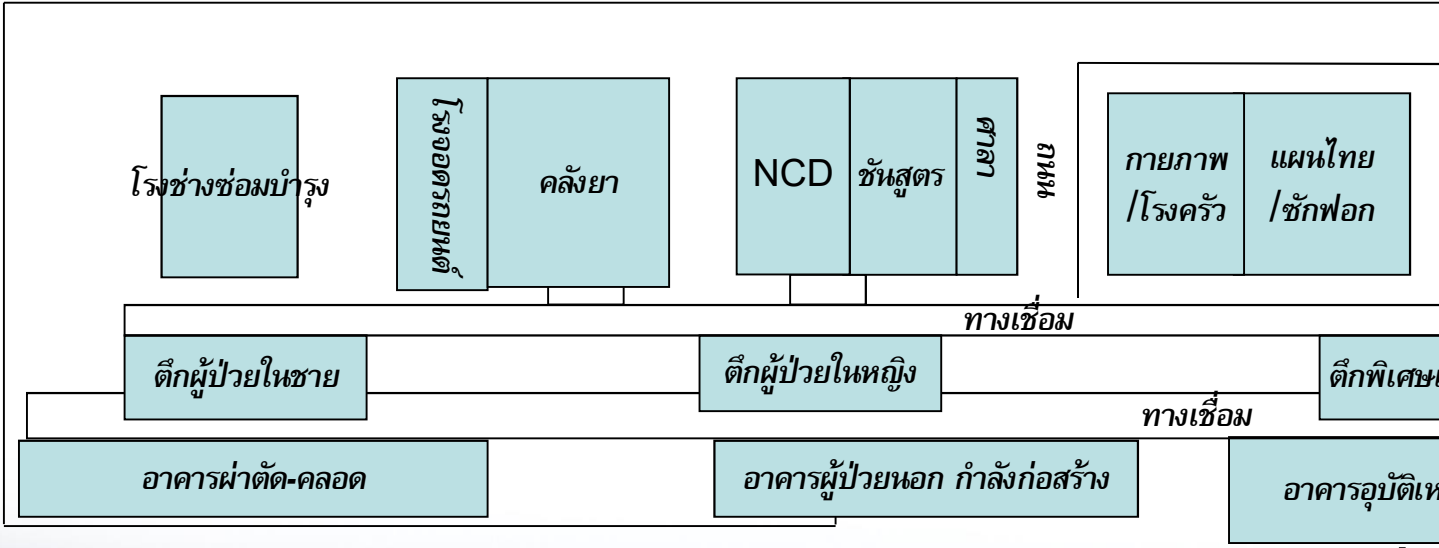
โรงช่างซ่อมบำรุง

โรงจอดรถยนต์

คลังยา

NCD

ชันสูตร

ศาลา

ถนน

กายภาพ /โรงครัว

แผนไทย /ซักฟอก

ทางเชื่อม

ตึกผู้ป่วยในชาย

ตึกผู้ป่วยในหญิง

ตึกพิเศษ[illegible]

ทางเชื่อม

อาคารผ่าตัด-คลอด

อาคารผู้ป่วยนอก กำลังก่อสร้าง

อาคารอุบัติเห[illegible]